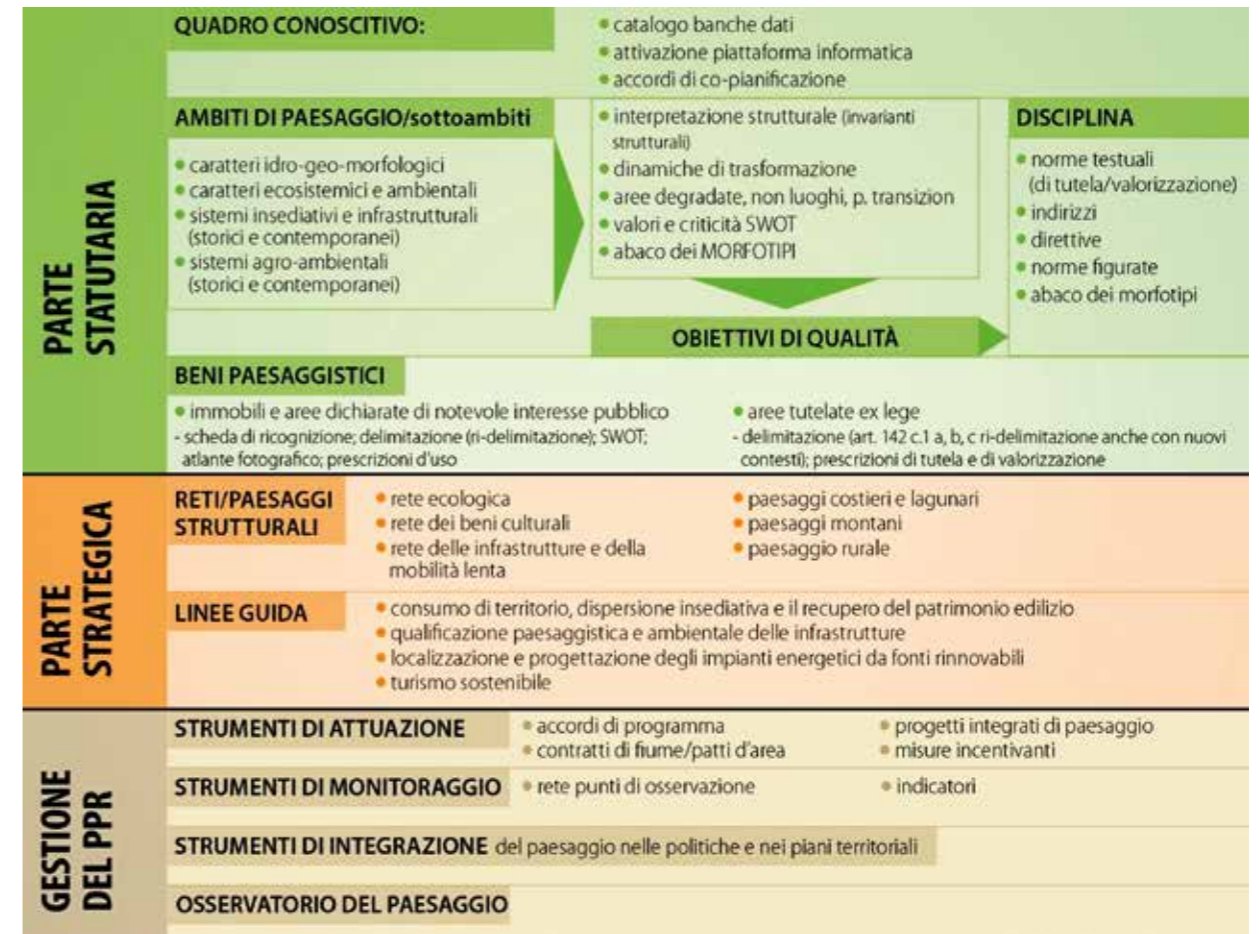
PARTE STATUTARIA

QUADRO CONOSCITIVO:

• catalogo banche dati
• attivazione piattaforma informatica
• accordi di co-pianificazione

AMBITI DI PAESAGGIO/sottoambiti

• caratteri idro-geo-morfologici
• caratteri ecosistemici e ambientali
• sistemi insediativi e infrastrutturali (storici e contemporanei)
• sistemi agro-ambientali (storici e contemporanei)

• interpretazione strutturale (invarianti strutturali)
• dinamiche di trasformazione
• aree degradate, non luoghi, p. transizion
• valori e criticità SWOT
• abaco dei MORFOTIPI

OBIETTIVI DI QUALITÀ

DISCIPLINA

• norme testuali (di tutela/valorizzazione)
• indirizzi
• direttive
• norme figurate
• abaco dei morfotipi

BENI PAESAGGISTICI

• immobili e aree dichiarate di notevole interesse pubblico
- scheda di ricognizione; delimitazione (ri-delimitazione); SWOT; atlante fotografico; prescrizioni d'uso

• aree tutelate ex lege
- delimitazione (art. 142 c.1 a, b, c ri-delimitazione anche con nuovi contesti); prescrizioni di tutela e di valorizzazione

PARTE STRATEGICA

RETI/PAESAGGI STRUTTURALI

• rete ecologica
• rete dei beni culturali
• rete delle infrastrutture e della mobilità lenta

• paesaggi costieri e lagunari
• paesaggi montani
• paesaggio rurale

LINEE GUIDA

• consumo di territorio, dispersione insediativa e il recupero del patrimonio edilizio
• qualificazione paesaggistica e ambientale delle infrastrutture
• localizzazione e progettazione degli impianti energetici da fonti rinnovabili
• turismo sostenibile

GESTIONE DEL PPR

STRUMENTI DI ATTUAZIONE

• accordi di programma
• contratti di fiume/patti d'area

• progetti integrati di paesaggio
• misure incentivanti

STRUMENTI DI MONITORAGGIO

• rete punti di osservazione

• indicatori

STRUMENTI DI INTEGRAZIONE del paesaggio nelle politiche e nei piani territoriali

OSSERVATORIO DEL PAESAGGIO